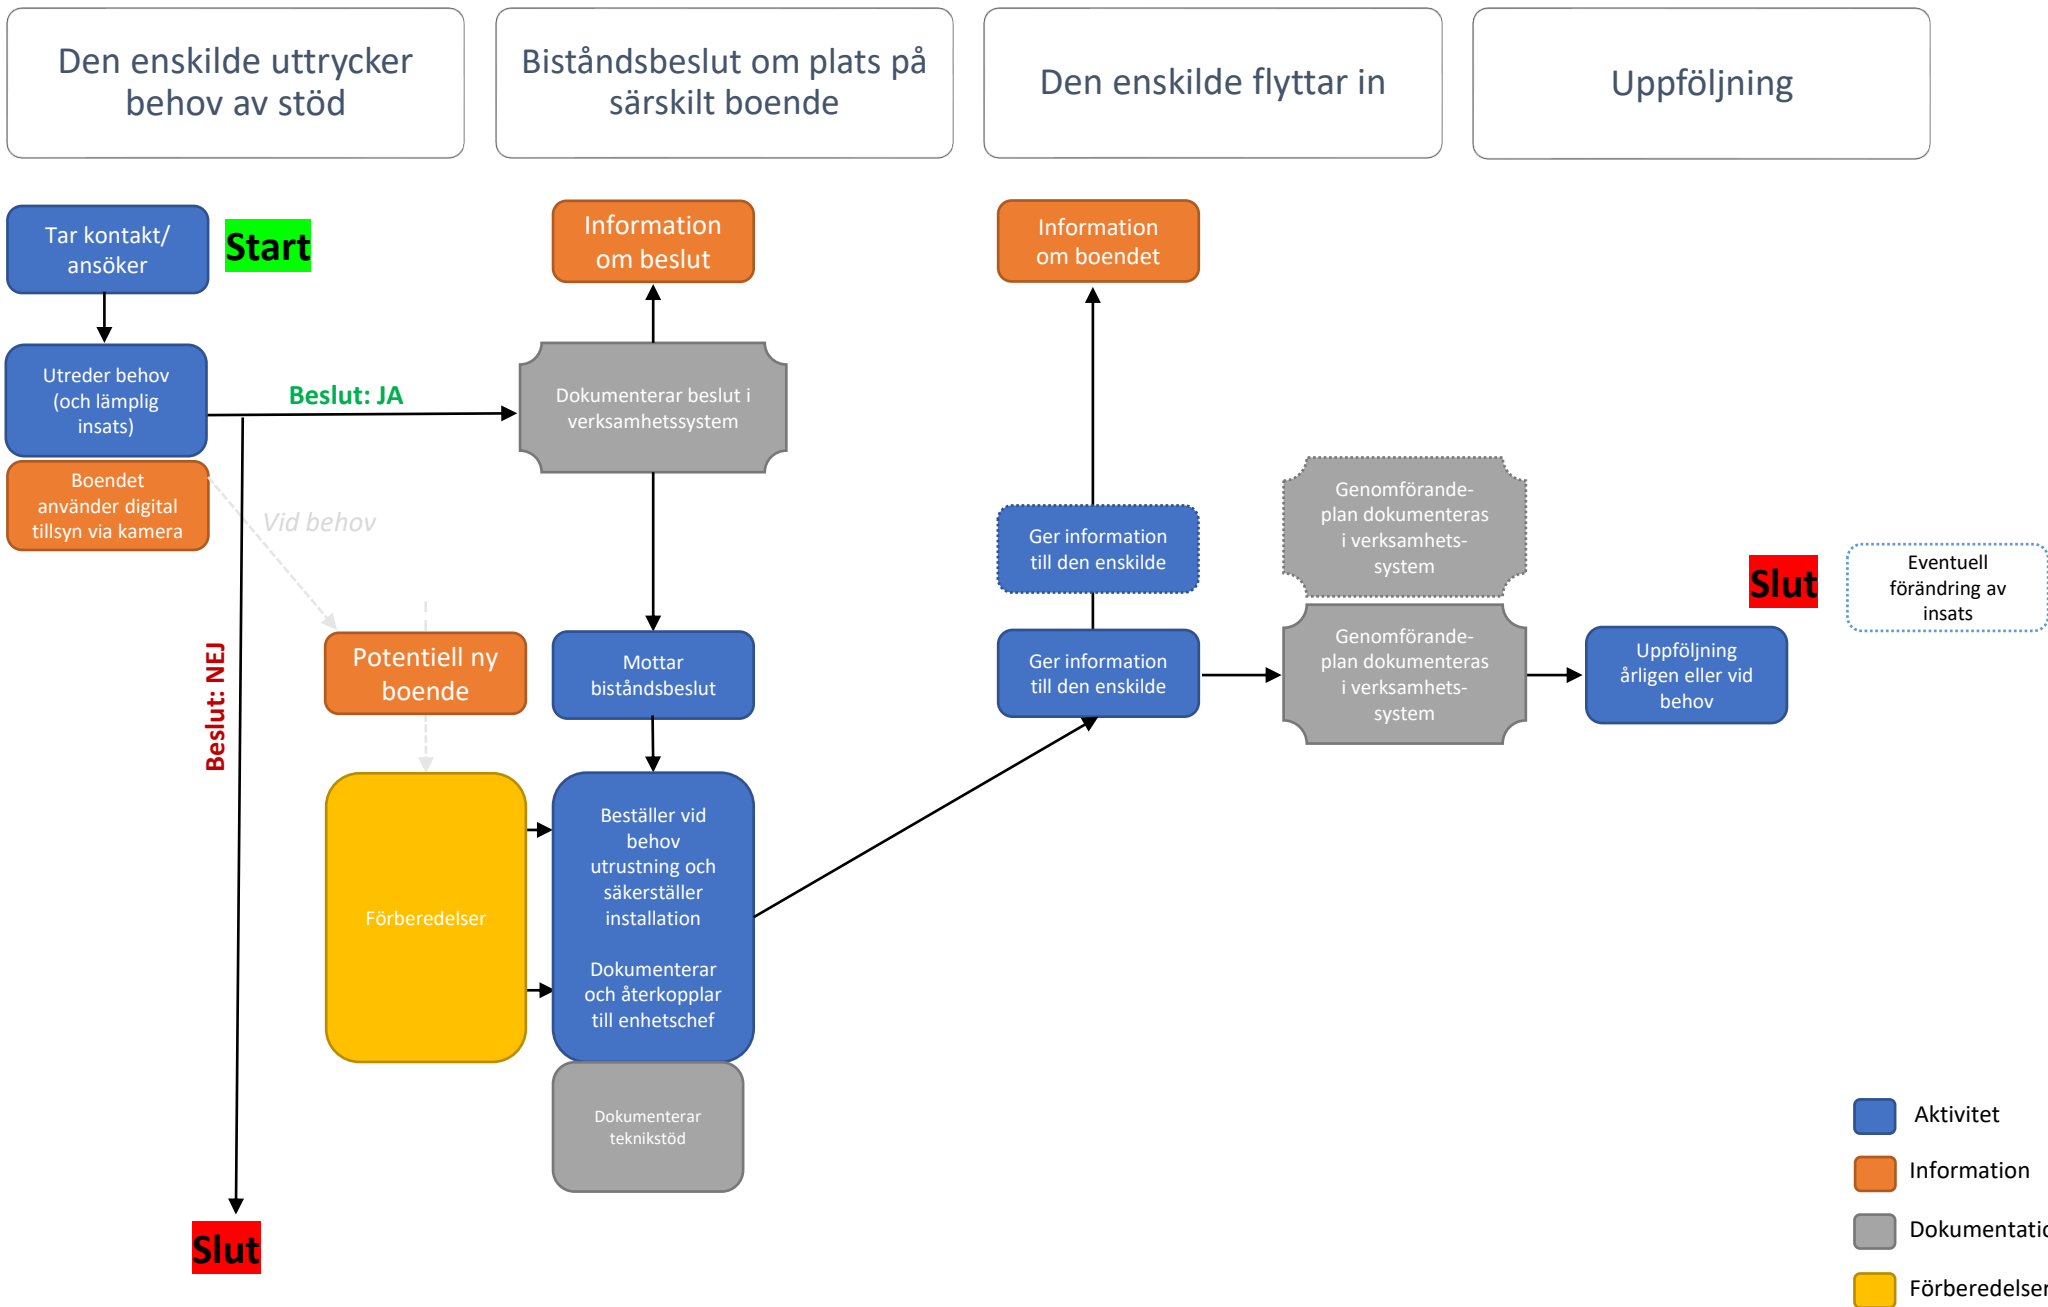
Den enskilde uttrycker behov av stöd

Biståndsbeslut om plats på särskilt boende

Den enskilde flyttar in

Uppföljning

Tar kontakt/ ansöker

Start

Information om beslut

Information om boendet

Utreder behov (och lämplig insats)

Beslut: JA

Dokumenterar beslut i verksamhetssystem

Boendet använder digital tillsyn via kamera

Vid behov

Genomförande-plan dokumenteras i verksamhets-system

Ger information till den enskilde

Slut

Eventuell förändring av insats

Beslut: NEJ

Potentiell ny boende

Mottar biståndsbeslut

Ger information till den enskilde

Genomförande-plan dokumenteras i verksamhets-system

Uppföljning årligen eller vid behov

Förberedelser

Beställer vid behov utrustning och säkerställer installation

Dokumenterar och återkopplar till enhetschef

Dokumenterar teknikstöd

Aktivitet

Information

Dokumentatio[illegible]

Förberedelser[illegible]

Slut